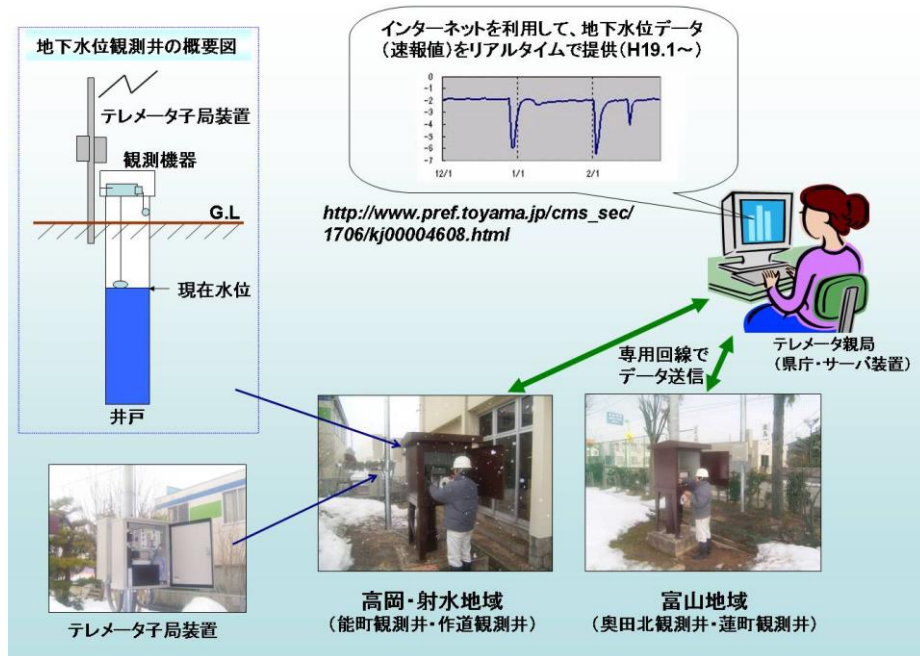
地下水位観測井の概要図

テレメータ子局装置

観測機器

G.L

現在水位

井戸

インターネットを利用して、地下水位データ（速報値）をリアルタイムで提供（H19.1～）

0
-1
-2
-3
-4
-5
-6
-7

12/1　1/1　2/1

http://www.pref.toyama.jp/cms_sec/1706/kj00004608.html

テレメータ親局（県庁・サーバ装置）

専用回線でデータ送信

テレメータ子局装置

高岡・射水地域
（能町観測井・作道観測井）

富山地域
（奥田北観測井・蓮町観測井）